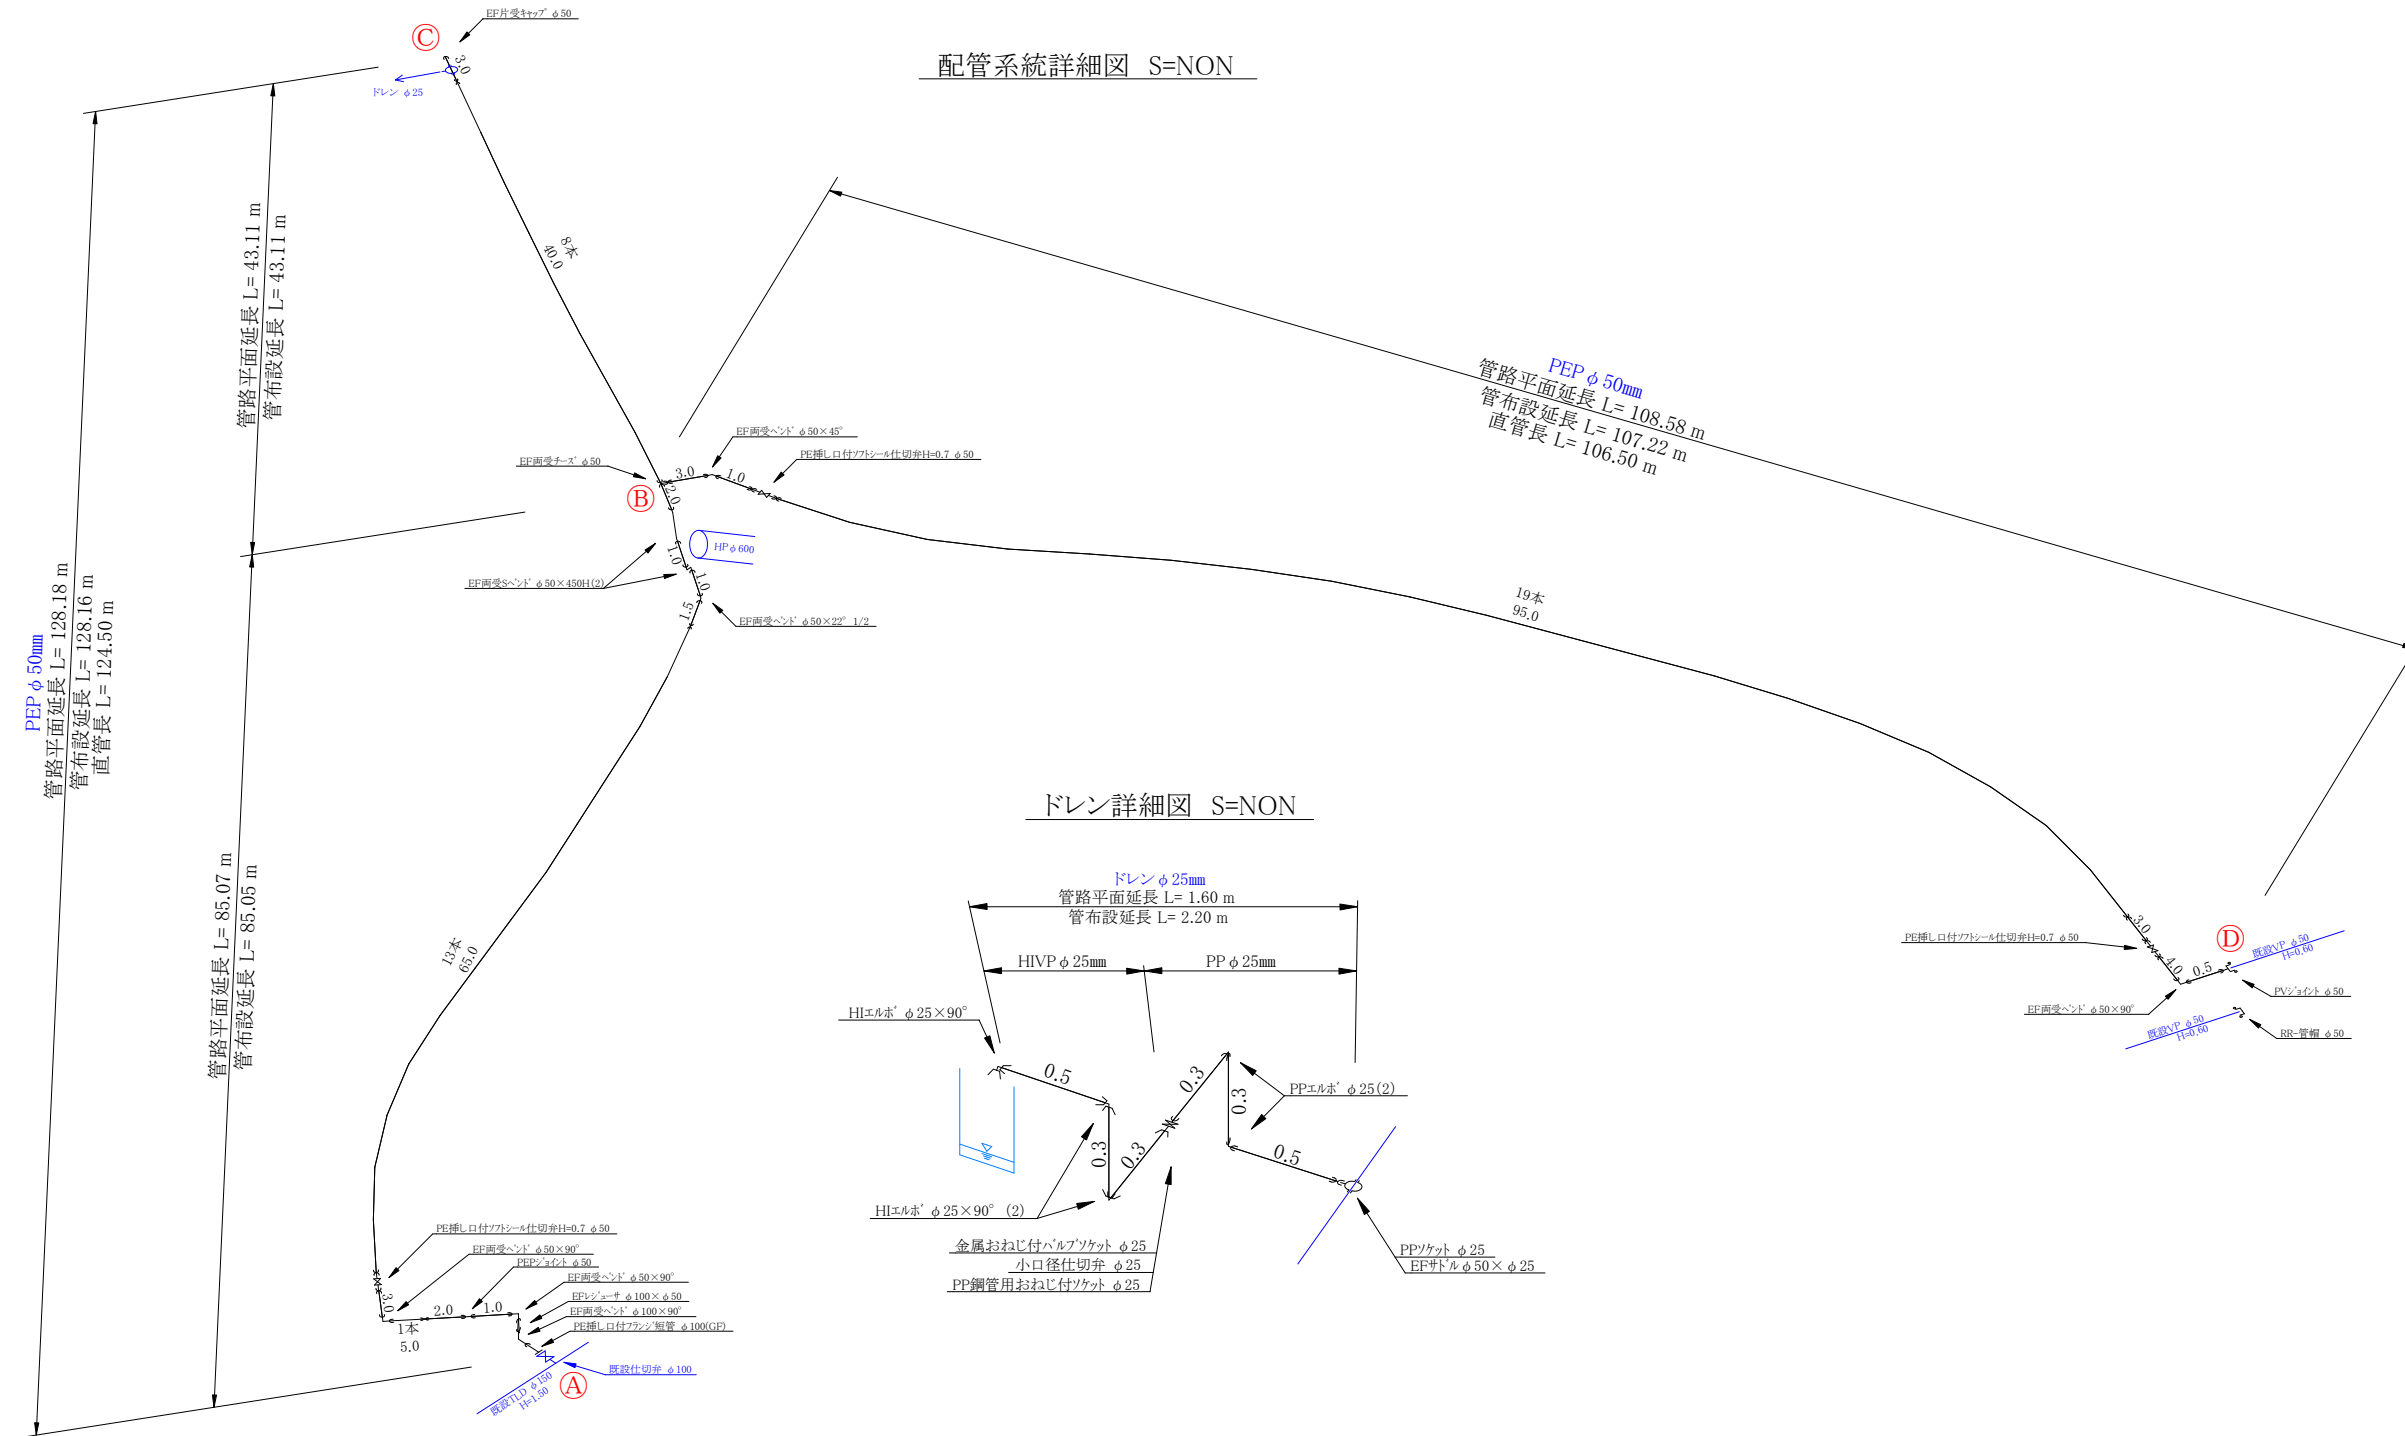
配管系統詳細図 S=NON

EF片受キャップ φ50
Ⓒ
3.0
ドレン φ25

管路平面延長 L= 43.11 m
管布設延長 L= 43.11 m

PEP φ 50mm
管路平面延長 L= 128.18 m
管布設延長 L= 128.16 m
直管長 L= 124.50 m

8本
40.0

PEP φ 50mm
管路平面延長 L= 108.58 m
管布設延長 L= 107.22 m
直管長 L= 106.50 m

EF両受ベンド φ50×45°
PE挿し口付ソフトシール仕切弁H=0.7 φ50
EF両受チーズ φ50
3.0
1.0
Ⓑ
2.0
HP φ600
1.0
1.0
EF両受Sベンド φ50×450H(2)
1.5
EF両受ベンド φ50×22° 1/2

19本
95.0

13本
65.0

管路平面延長 L= 85.07 m
管布設延長 L= 85.05 m

PE挿し口付ソフトシール仕切弁H=0.7 φ50
EF両受ベンド φ50×90°
PEPジョイント φ50
EF両受ベンド φ50×90°
EFレジューサ φ100×φ50
EF両受ベンド φ100×90°
PE挿し口付フランジ短管 φ100(GF)
3.0
2.0
1.0
1本
5.0
既設仕切弁 φ100
既設TLD φ150
H=1.50
Ⓐ

ドレン詳細図 S=NON

ドレン φ25mm
管路平面延長 L= 1.60 m
管布設延長 L= 2.20 m
HIVP φ25mm
PP φ25mm
HIエルボ φ25×90°
0.5
0.3
0.3
0.3
0.3
0.5
PPエルボ φ25(2)
HIエルボ φ25×90° (2)
金属おねじ付バルブソケット φ25
小口径仕切弁 φ25
PP鋼管用おねじ付ソケット φ25
PPソケット φ25
EFサドル φ50× φ25

PE挿し口付ソフトシール仕切弁H=0.7 φ50
3.0
Ⓓ
4.0
0.5
既設VP φ50
H=0.60
PVジョイント φ50
EF両受ベンド φ50×90°
既設VP φ50
H=0.60
RR-管帽 φ50